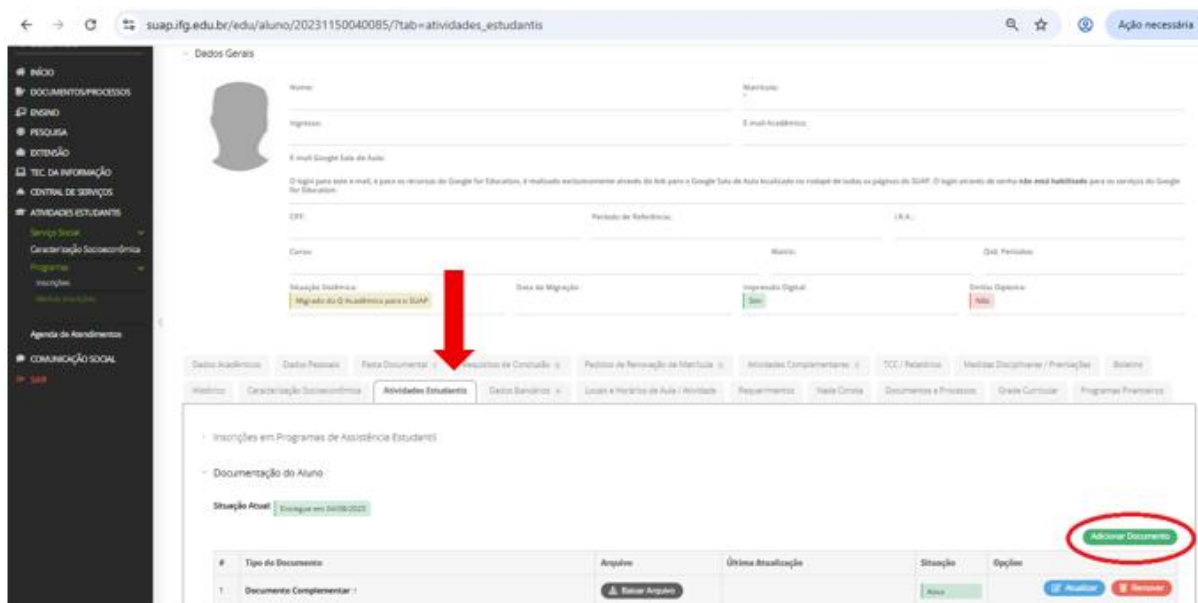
suap.ifg.edu.br/edu/aluno/20231150040085/?tab=atividades_estudantis

Ação necessária

INÍCIO
DOCUMENTOS/PROCESSOS
ENSINO
PESQUISA
EXTENSÃO
TEC. DA INFORMAÇÃO
CENTRAL DE SERVIÇOS
ATIVIDADES ESTUDANTIS
Serviço Social
Caracterização Socioeconômica
Programas
Inscrições
Minhas Inscrições
Agenda de Atendimentos
COMUNICAÇÃO SOCIAL
SAIR

Dados Gerais

Nome:
Matrícula:
Ingresso:
E-mail Acadêmico:
E-mail Google Sala de Aula:
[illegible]
CPF:
Período de Referência:
I.R.A.:
Curso:
Matriz:
Qtd. Períodos:
Situação Sistêmica:
Migrado do Q-Acadêmico para o SUAP
Data da Migração:
Impressão Digital:
Sim
Emitiu Diploma:
Não

Dados Acadêmicos | Dados Pessoais | Pasta Documental | Requisitos de Conclusão | Pedidos de Renovação de Matrícula | Atividades Complementares | TCC / Relatórios | Medidas Disciplinares / Premiações | Boletins
Histórico | Caracterização Socioeconômica | Atividades Estudantis | Dados Bancários | Locais e Horários de Aula / Atividade | Requerimentos | Nada Consta | Documentos e Processos | Grade Curricular | Programas Financeiros

Inscrições em Programas de Assistência Estudantil

Documentação do Aluno

Situação Atual: Entregue em 04/08/2023

Adicionar Documento

| # | Tipo do Documento | Arquivo | Última Atualização | Situação | Opções |
|---|---|---|---|---|---|
| 1 | Documento Complementar | Baixar Arquivo | | Ativo | Atualizar Remover |